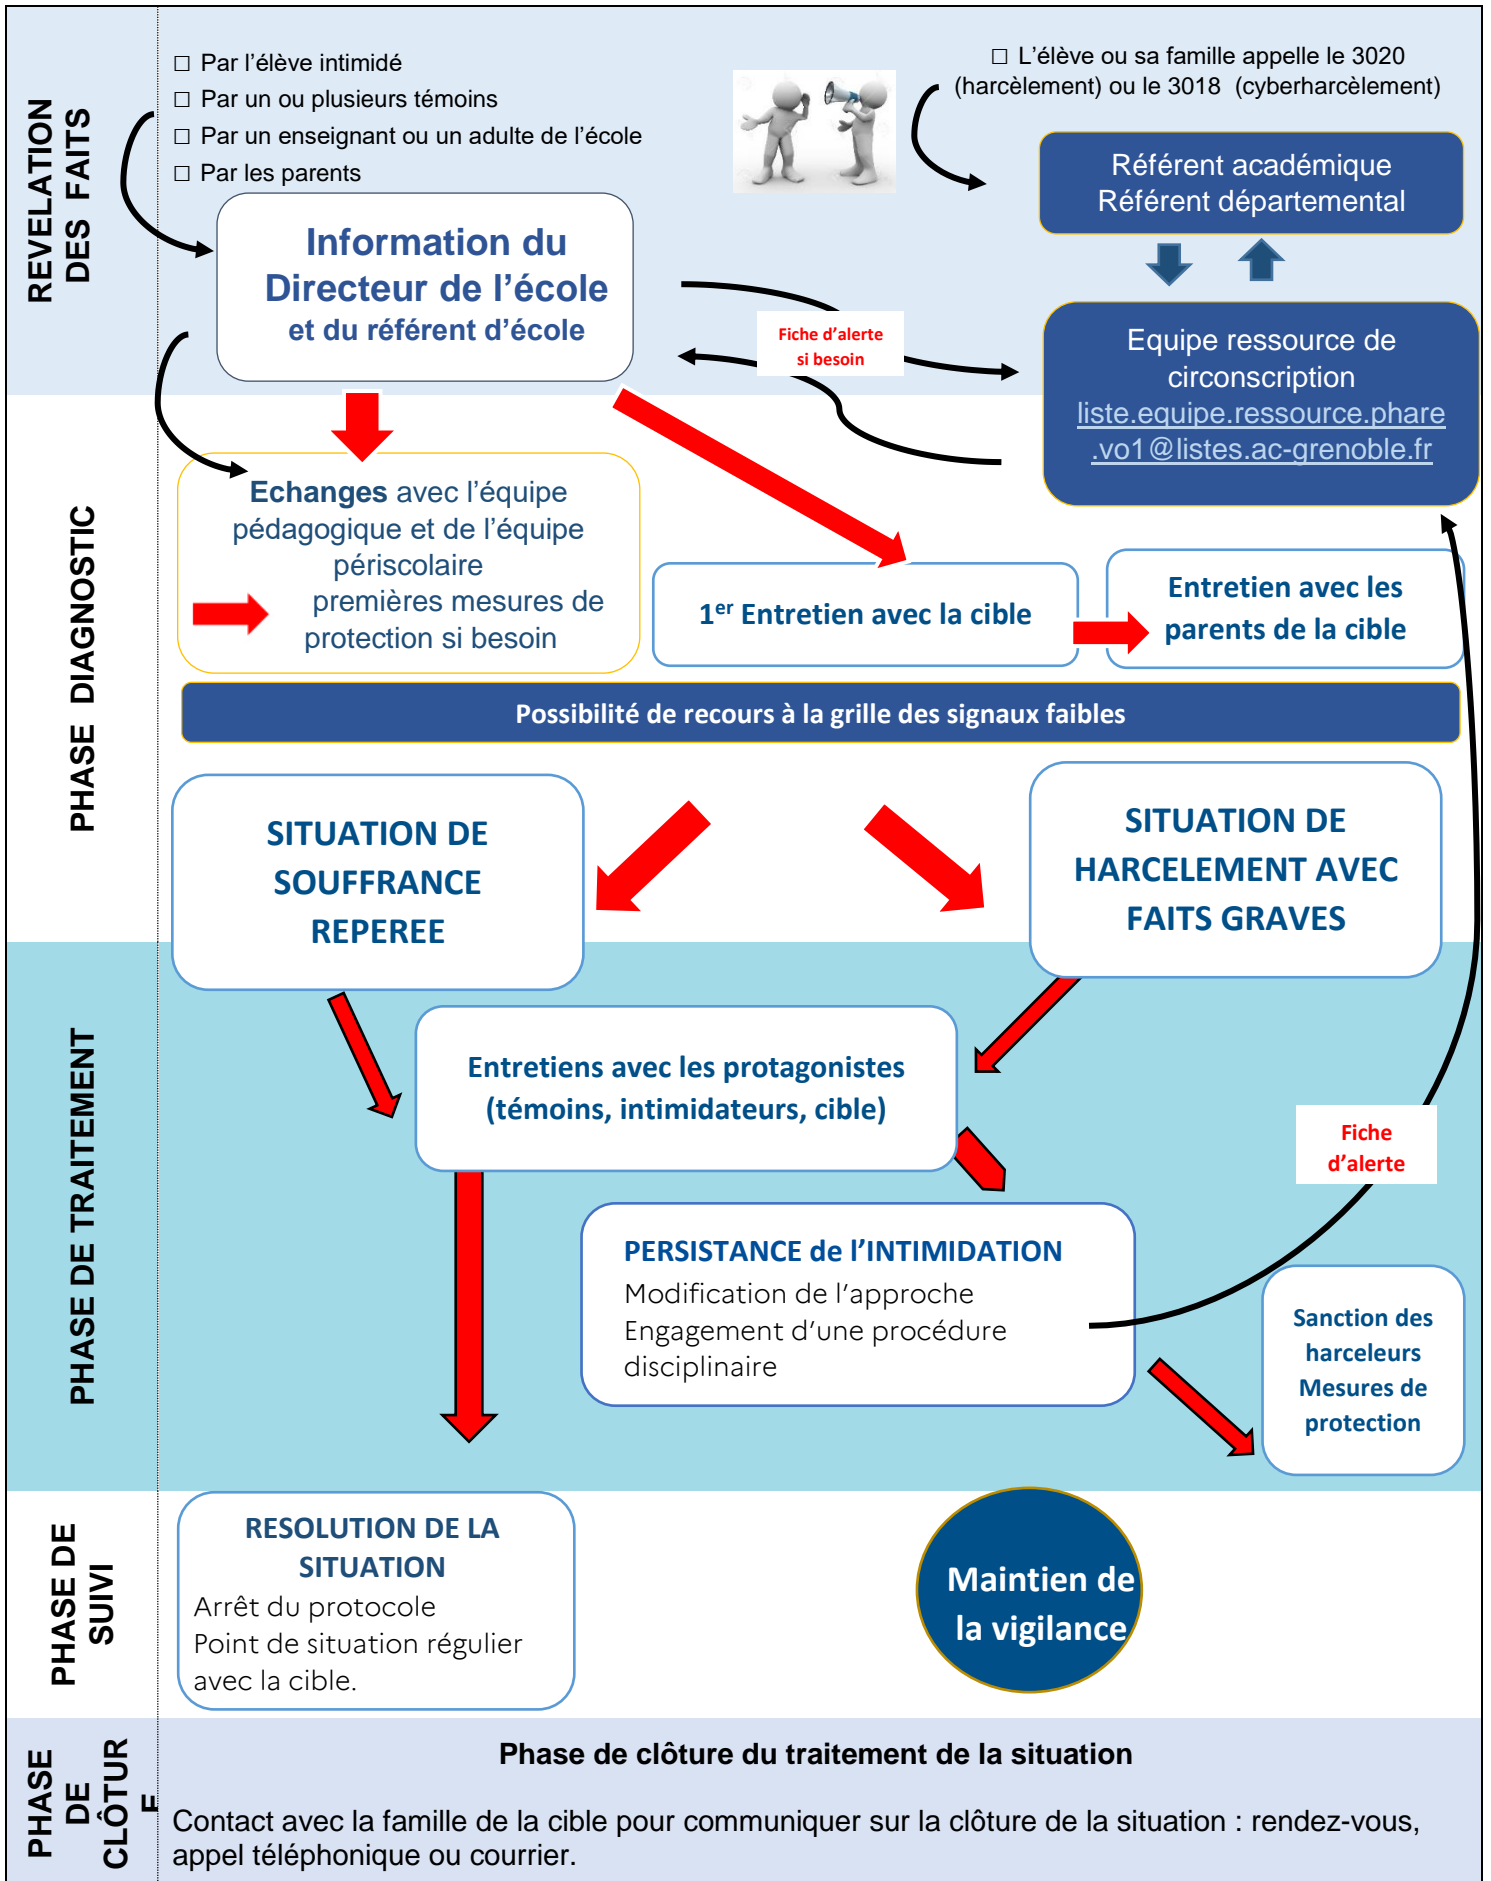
REVELATION DES FAITS

☐ Par l'élève intimidé
☐ Par un ou plusieurs témoins
☐ Par un enseignant ou un adulte de l'école
☐ Par les parents

☐ L'élève ou sa famille appelle le 3020 (harcèlement) ou le 3018 (cyberharcèlement)

Référent académique
Référent départemental

Information du Directeur de l'école et du référent d'école

Fiche d'alerte si besoin

Equipe ressource de circonscription
liste.equipe.ressource.phare.vo1@listes.ac-grenoble.fr

PHASE DIAGNOSTIC

Echanges avec l'équipe pédagogique et de l'équipe périscolaire
premières mesures de protection si besoin

1$^{er}$ Entretien avec la cible

Entretien avec les parents de la cible

Possibilité de recours à la grille des signaux faibles

SITUATION DE SOUFFRANCE REPEREE

SITUATION DE HARCELEMENT AVEC FAITS GRAVES

PHASE DE TRAITEMENT

Entretiens avec les protagonistes (témoins, intimidateurs, cible)

Fiche d'alerte

PERSISTANCE de l'INTIMIDATION
Modification de l'approche
Engagement d'une procédure disciplinaire

Sanction des harceleurs
Mesures de protection

PHASE DE SUIVI

RESOLUTION DE LA SITUATION
Arrêt du protocole
Point de situation régulier avec la cible.

Maintien de la vigilance

PHASE DE CLÔTURE

Phase de clôture du traitement de la situation

Contact avec la famille de la cible pour communiquer sur la clôture de la situation : rendez-vous, appel téléphonique ou courrier.